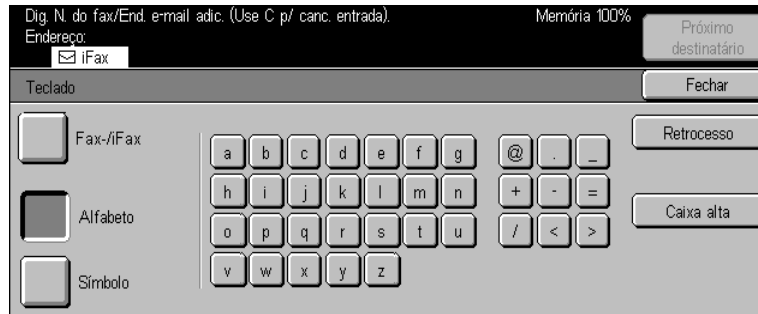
Dig. N. do fax/End. e-mail adic. (Use C p/ canc. entrada).
Endereço:
iFax

Memória 100%

Próximo destinatário

Teclado

Fechar

Fax-/iFax

Alfabeto

Símbolo

a b c d e f g
h i j k l m n
o p q r s t u
v w x y z

@ . _
+ - =
/ < >

Retrocesso

Caixa alta